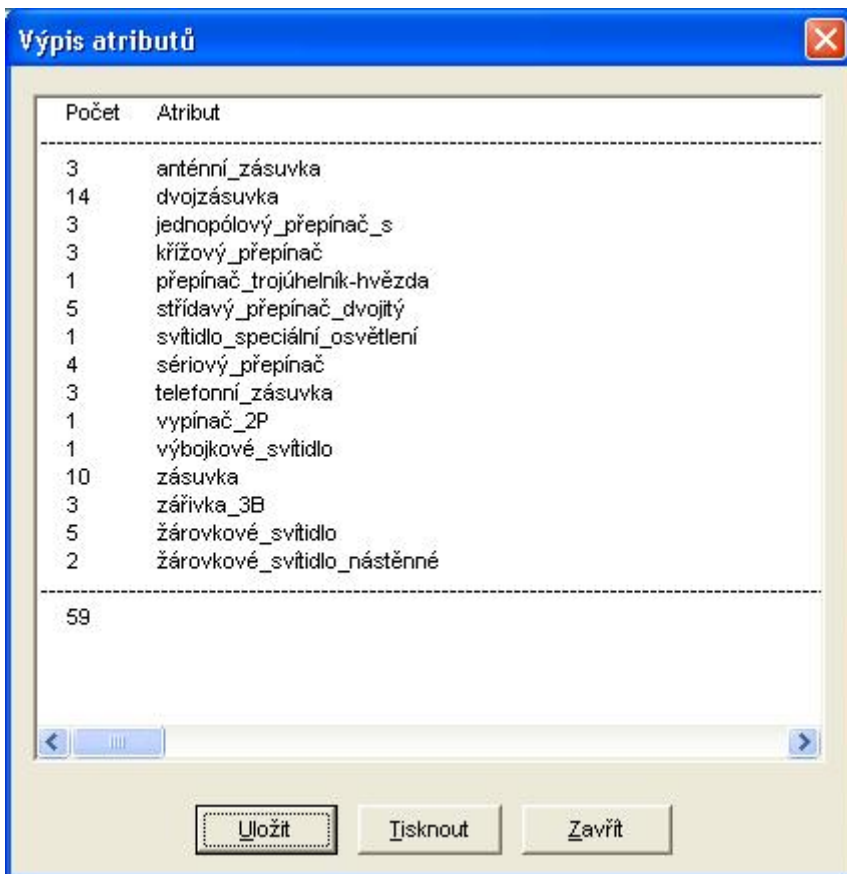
Výpis atributů

| Počet | Atribut |
|---|---|
| 3 | anténní_zásuvka |
| 14 | dvojzásuvka |
| 3 | jednopólový_přepínač_s |
| 3 | křížový_přepínač |
| 1 | přepínač_trojúhelník-hvězda |
| 5 | střídavý_přepínač_dvojitý |
| 1 | svítidlo_speciální_osvětlení |
| 4 | sériový_přepínač |
| 3 | telefonní_zásuvka |
| 1 | vypínač_2P |
| 1 | výbojkové_svítidlo |
| 10 | zásuvka |
| 3 | zářivka_3B |
| 5 | žárovkové_svítidlo |
| 2 | žárovkové_svítidlo_nástěnné |

59

Uložit Tisknout Zavřít